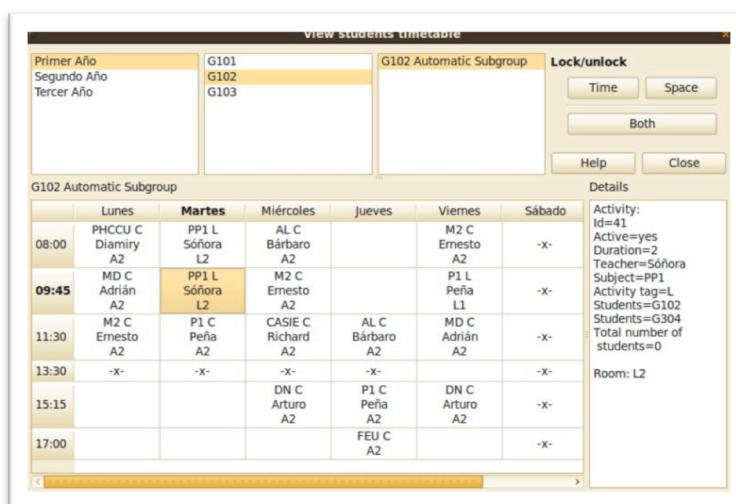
View students timetable

Primer Año
Segundo Año
Tercer Año

G101
G102
G103

G102 Automatic Subgroup

Lock/unlock

Time

Space

Both

Help

Close

G102 Automatic Subgroup

Details

| | Lunes | Martes | Miércoles | Jueves | Viernes | Sábado |
|---|---|---|---|---|---|---|
| 08:00 | PHCCU C Diamiry A2 | PP1 L Sóñora L2 | AL C Bárbaro A2 | | M2 C Ernesto A2 | -x- |
| 09:45 | MD C Adrián A2 | PP1 L Sóñora L2 | M2 C Ernesto A2 | | P1 L Peña L1 | -x- |
| 11:30 | M2 C Ernesto A2 | P1 C Peña A2 | CASIE C Richard A2 | AL C Bárbaro A2 | MD C Adrián A2 | -x- |
| 13:30 | -x- | -x- | -x- | -x- | | -x- |
| 15:15 | | | DN C Arturo A2 | P1 C Peña A2 | DN C Arturo A2 | -x- |
| 17:00 | | | | FEU C A2 | | -x- |

Activity:
Id=41
Active=yes
Duration=2
Teacher=Sóñora
Subject=PP1
Activity tag=L
Students=G102
Students=G304
Total number of students=0

Room: L2